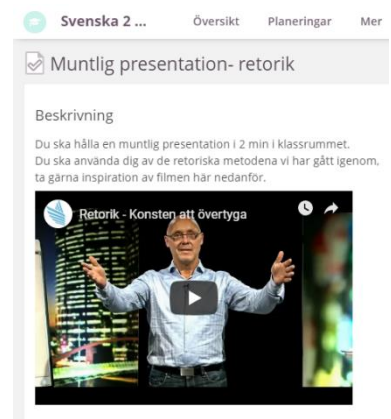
Svenska 2 ... Översikt Planeringar Mer

Muntlig presentation- retorik

Beskrivning

Du ska hålla en muntlig presentation i 2 min i klassrummet. Du ska använda dig av de retoriska metodena vi har gått igenom, ta gärna inspiration av filmen här nedanför.

Retorik - Konsten att övertyga